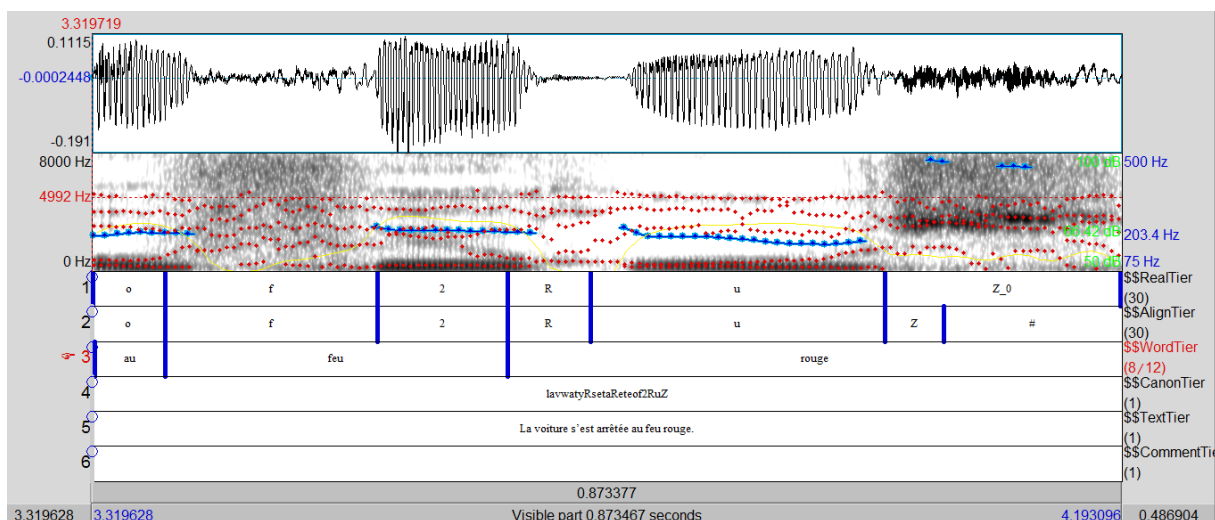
3.319719
0.1115
-0.0002448
-0.191
8000 Hz
4992 Hz
0 Hz
100 dB 500 Hz
66.42 dB 203.4 Hz
50 dB 75 Hz

| 1 | o | f | 2 | R | u | Z_0 | $$RealTier (30) |
|---|---|---|---|---|---|---|---|
| 2 | o | f | 2 | R | u | Z | # | $$AlignTier (30) |
| 3 | au | feu | | rouge | | | $$WordTier (8/12) |

4 lavwatyRsetaReteof2RuZ $$CanonTier (1)

5 La voiture s'est arrêtée au feu rouge. $$TextTier (1)

6 $$CommentTier (1)

0.873377

3.319628 3.319628 Visible part 0.873467 seconds 4.193096 0.486904